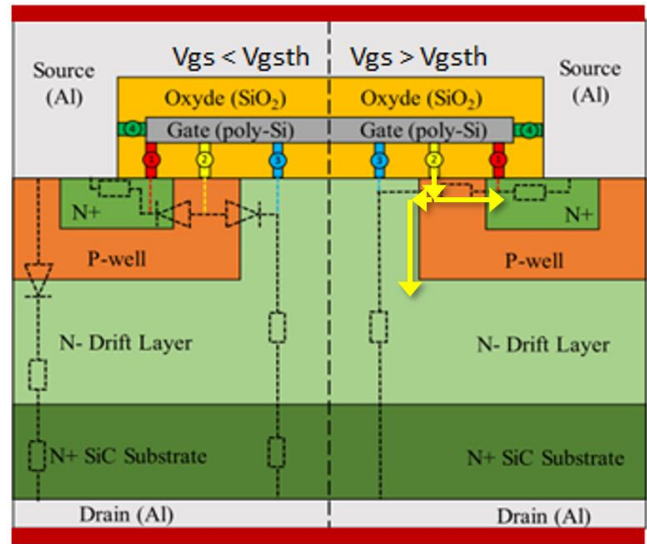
Vgs < Vgsth

Vgs > Vgsth

Source (Al)

Source (Al)

Oxyde ($SiO_2$)

Oxyde ($SiO_2$)

Gate (poly-Si)

Gate (poly-Si)

4

1

2

3

3

2

1

4

N+

N+

P-well

P-well

N- Drift Layer

N- Drift Layer

N+ SiC Substrate

N+ SiC Substrate

Drain (Al)

Drain (Al)